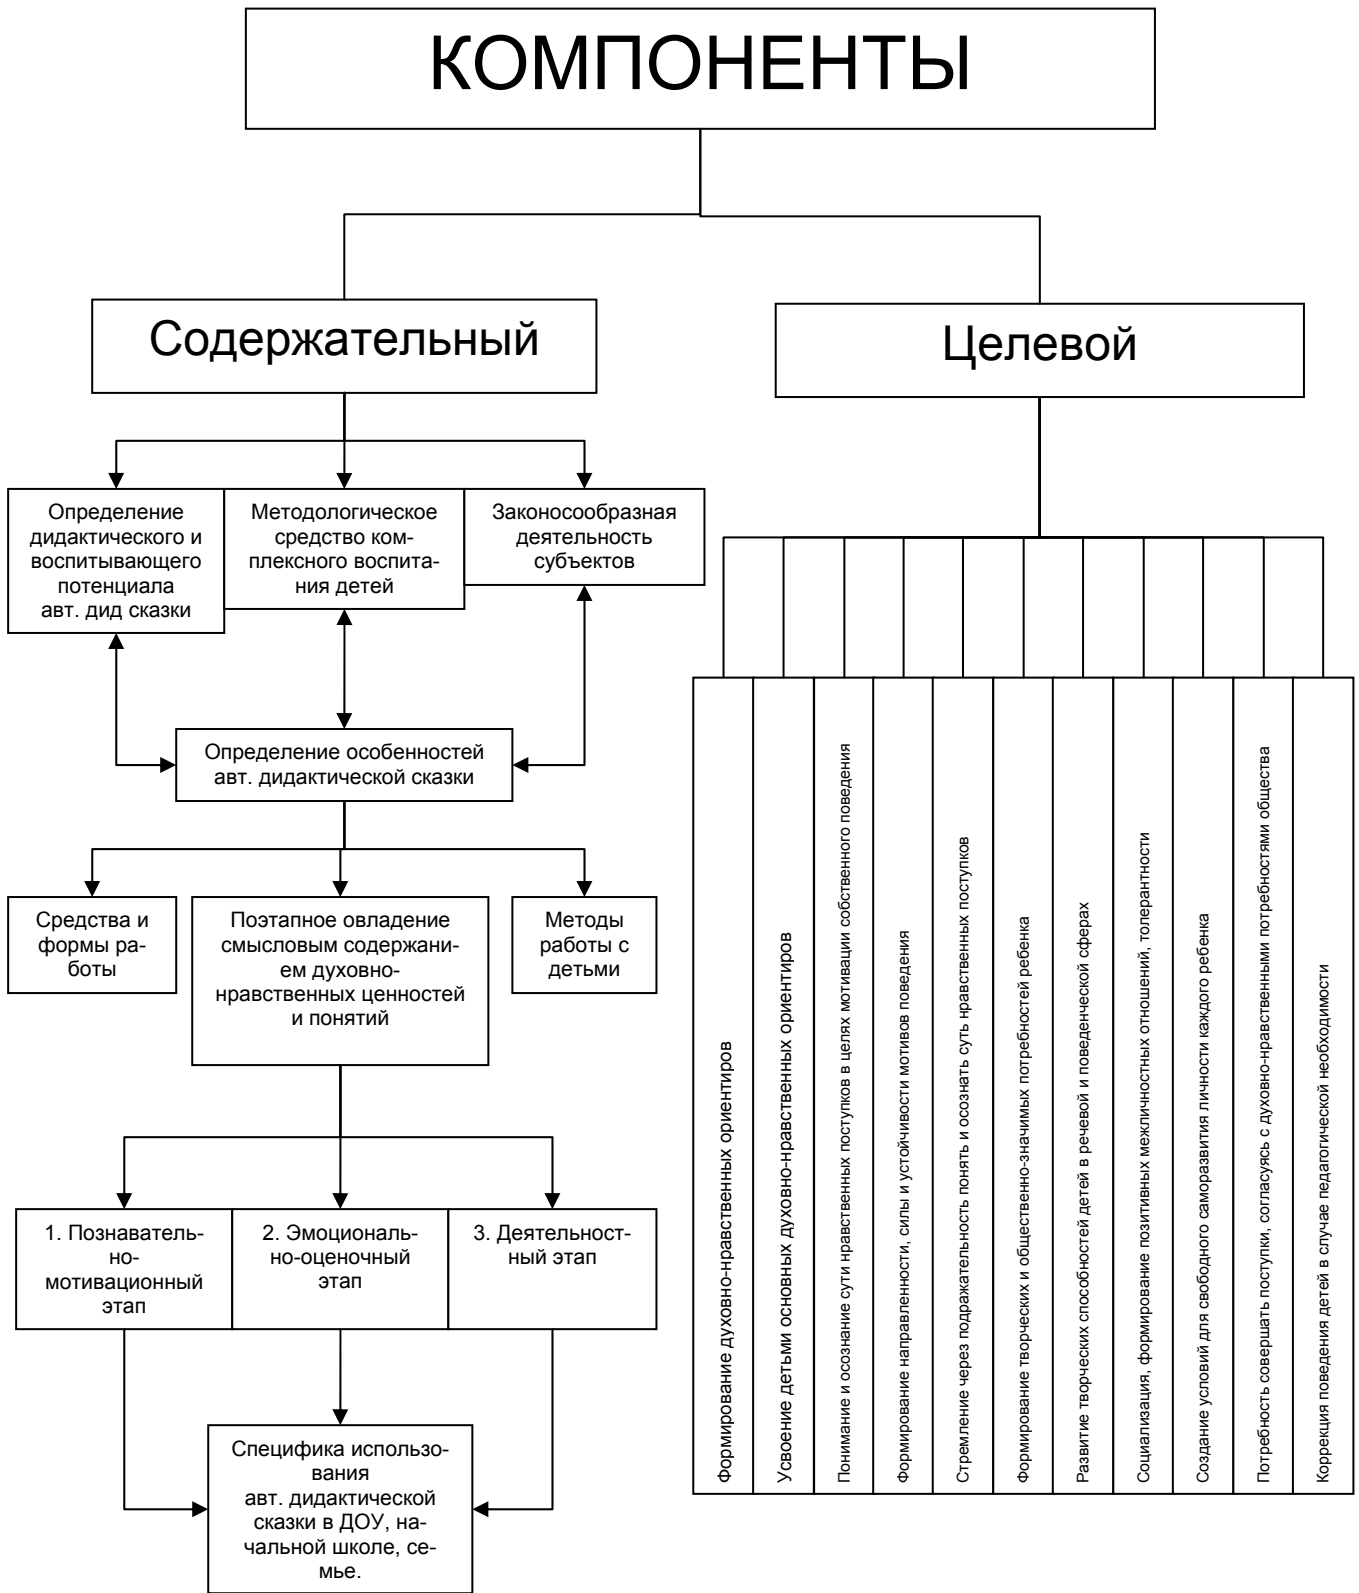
КОМПОНЕНТЫ

Содержательный

Целевой

Определение дидактического и воспитывающего потенциала авт. дид сказки

Методологическое средство комплексного воспитания детей

Законосообразная деятельность субъектов

Определение особенностей авт. дидактической сказки

Средства и формы работы

Поэтапное овладение смысловым содержанием духовно-нравственных ценностей и понятий

Методы работы с детьми

1. Познавательно-мотивационный этап

2. Эмоционально-оценочный этап

3. Деятельностный этап

Специфика использования авт. дидактической сказки в ДОУ, начальной школе, семье.

Формирование духовно-нравственных ориентиров

Усвоение детьми основных духовно-нравственных ориентиров

Понимание и осознание сути нравственных поступков в целях мотивации собственного поведения

Формирование направленности, силы и устойчивости мотивов поведения

Стремление через подражательность понять и осознать суть нравственных поступков

Формирование творческих и общественно-значимых потребностей ребенка

Развитие творческих способностей детей в речевой и поведенческой сферах

Социализация, формирование позитивных межличностных отношений, толерантности

Создание условий для свободного саморазвития личности каждого ребенка

Потребность совершать поступки, согласуясь с духовно-нравственными потребностями общества

Коррекция поведения детей в случае педагогической необходимости